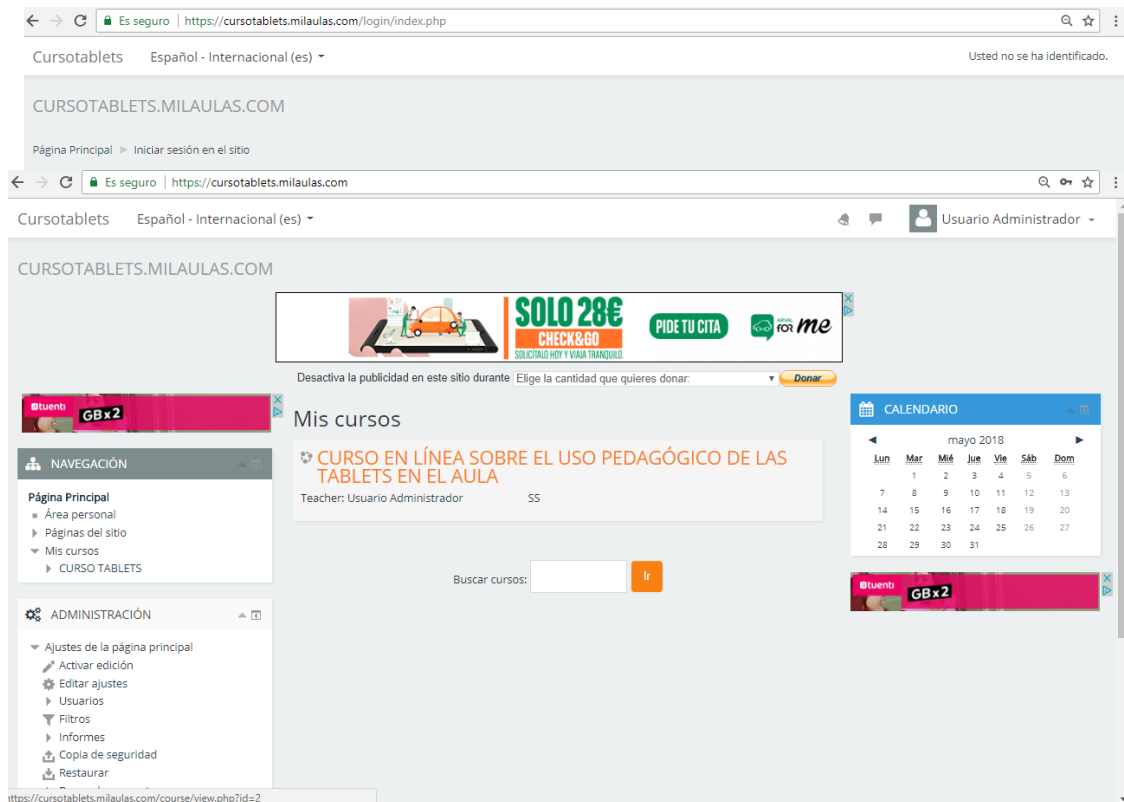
Es seguro | https://cursotablets.milaulas.com/login/index.php

Cursotablets Español - Internacional (es)

Usted no se ha identificado.

CURSOTABLETS.MILAULAS.COM

Página Principal ► Iniciar sesión en el sitio

Es seguro | https://cursotablets.milaulas.com

Cursotablets Español - Internacional (es)

Usuario Administrador

CURSOTABLETS.MILAULAS.COM

SOLO 28€ CHECK&GO SOLICITALO HOY Y VIAJA TRANQUILO. PIDE TU CITA ARVAL FOR me

Desactiva la publicidad en este sitio durante Elige la cantidad que quieres donar: Donar

tuenti GBx2

NAVEGACIÓN

Página Principal
Área personal
Páginas del sitio
Mis cursos
CURSO TABLETS

ADMINISTRACIÓN

Ajustes de la página principal
Activar edición
Editar ajustes
Usuarios
Filtros
Informes
Copia de seguridad
Restaurar

Mis cursos

CURSO EN LÍNEA SOBRE EL USO PEDAGÓGICO DE LAS TABLETS EN EL AULA

Teacher: Usuario Administrador SS

Buscar cursos: Ir

CALENDARIO

mayo 2018

| Lun | Mar | Mié | Jue | Vie | Sáb | Dom |
|---|---|---|---|---|---|---|
| | 1 | 2 | 3 | 4 | 5 | 6 |
| 7 | 8 | 9 | 10 | 11 | 12 | 13 |
| 14 | 15 | 16 | 17 | 18 | 19 | 20 |
| 21 | 22 | 23 | 24 | 25 | 26 | 27 |
| 28 | 29 | 30 | 31 | | | |

tuenti GBx2

https://cursotablets.milaulas.com/course/view.php?id=2